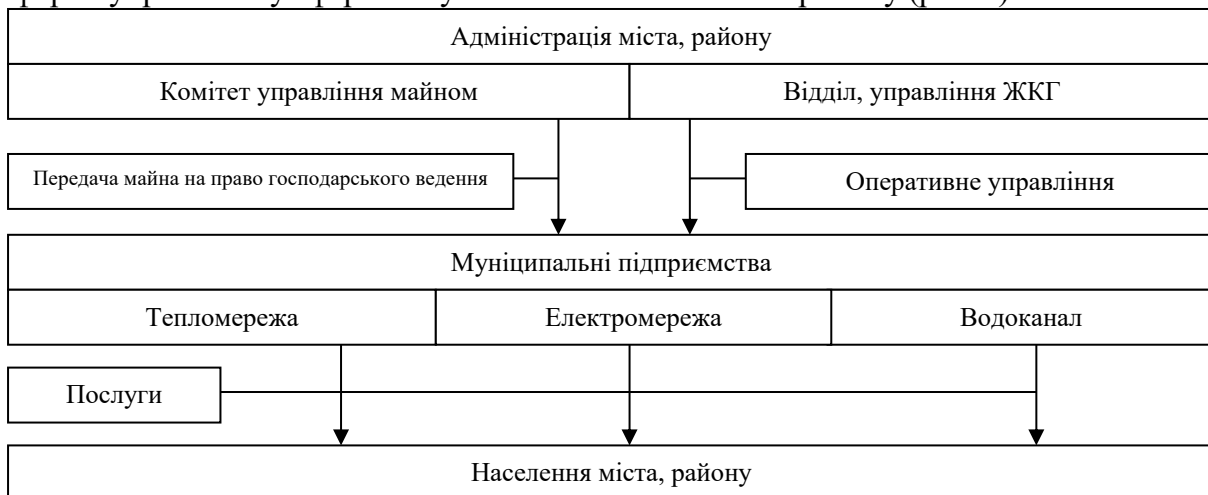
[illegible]

Адміністрація міста, району

Комітет управління майном

Відділ, управління ЖКГ

Передача майна на право господарського ведення

Оперативне управління

Муніципальні підприємства

Тепломережа

Електромережа

Водоканал

Послуги

Населення міста, району